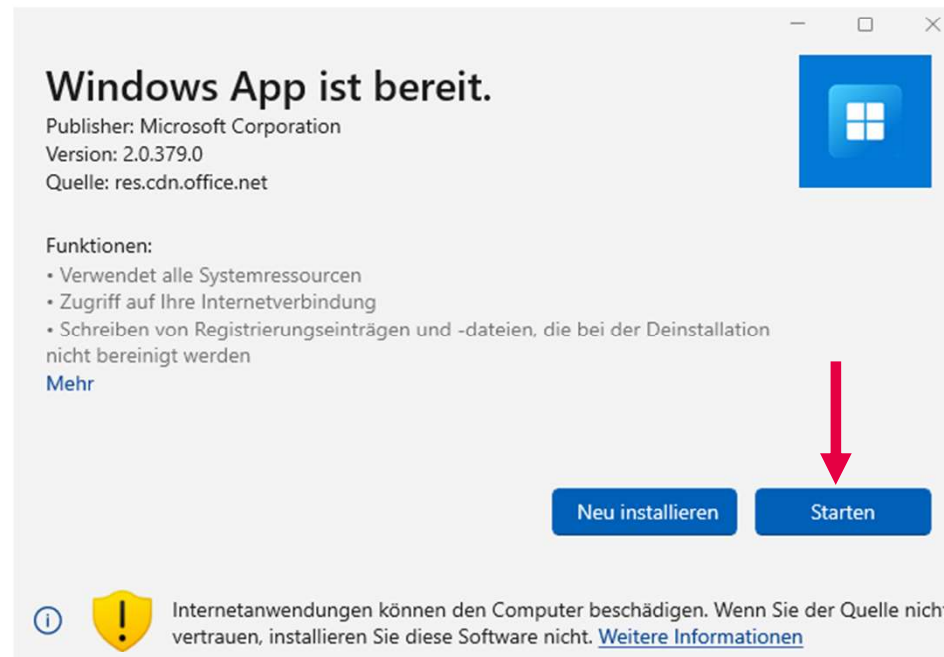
Windows App ist bereit.
Publisher: Microsoft Corporation
Version: 2.0.379.0
Quelle: res.cdn.office.net

Funktionen:
• Verwendet alle Systemressourcen
• Zugriff auf Ihre Internetverbindung
• Schreiben von Registrierungseinträgen und -dateien, die bei der Deinstallation nicht bereinigt werden
Mehr

Neu installieren
Starten

Internetanwendungen können den Computer beschädigen. Wenn Sie der Quelle nicht vertrauen, installieren Sie diese Software nicht. Weitere Informationen